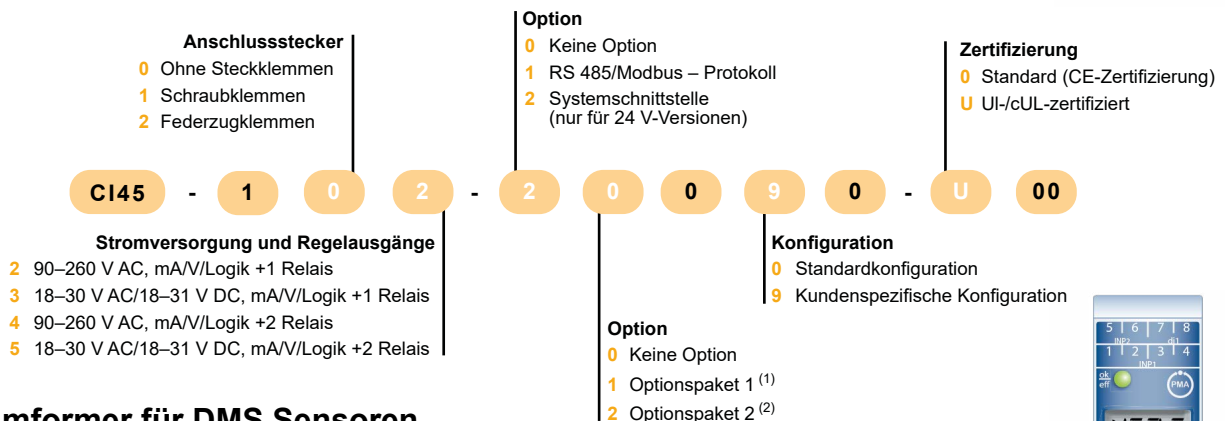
Option
0 Keine Option
1 RS 485/Modbus – Protokoll
2 Systemschnittstelle (nur für 24 V-Versionen)

Anschlussstecker
0 Ohne Steckklemmen
1 Schraubklemmen
2 Federzugklemmen

Zertifizierung
0 Standard (CE-Zertifizierung)
U Ul-/cUL-zertifiziert

CI45 - 1 0 2 - 2 0 0 9 0 - U 00

Stromversorgung und Regelausgänge
2 90–260 V AC, mA/V/Logik +1 Relais
3 18–30 V AC/18–31 V DC, mA/V/Logik +1 Relais
4 90–260 V AC, mA/V/Logik +2 Relais
5 18–30 V AC/18–31 V DC, mA/V/Logik +2 Relais

Konfiguration
0 Standardkonfiguration
9 Kundenspezifische Konfiguration

Option
0 Keine Option
1 Optionspaket 1 $^{(1)}$
2 Optionspaket 2 $^{(2)}$

mformer für DMS Sensoren

5 6 7 8
INP2 di1
1 2 3 4
INP1
ok
eff
PMA